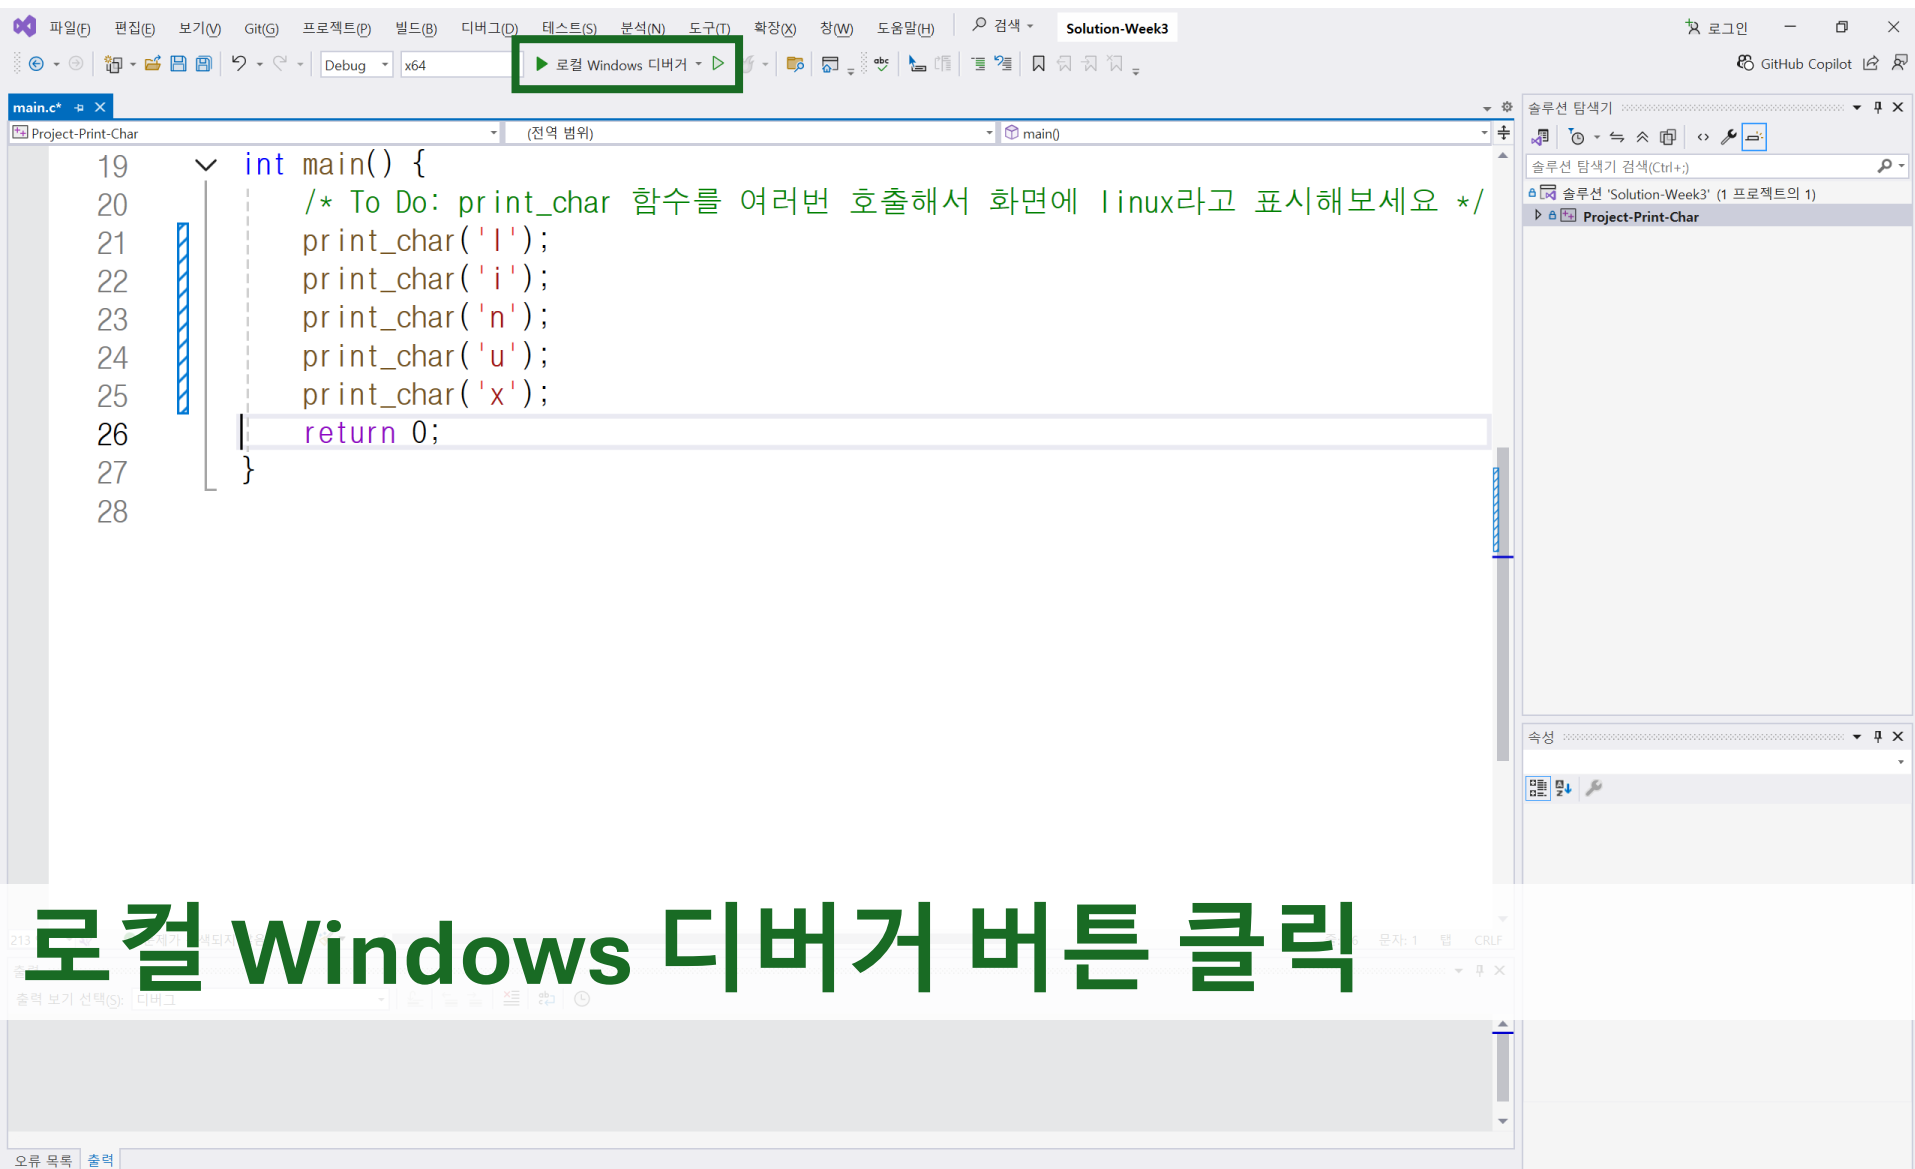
파일(F) 편집(E) 보기(V) Git(G) 프로젝트(P) 빌드(B) 디버그(D) 테스트(S) 분석(N) 도구(T) 확장(X) 창(W) 도움말(H) 검색 Solution-Week3 로그인

Debug x64 로컬 Windows 디버거 GitHub Copilot

main.c*

Project-Print-Char (전역 범위) main()

19 int main() {
20 /* To Do: print_char 함수를 여러번 호출해서 화면에 linux라고 표시해보세요 */
21 print_char('l');
22 print_char('i');
23 print_char('n');
24 print_char('u');
25 print_char('x');
26 return 0;
27 }
28

솔루션 탐색기
솔루션 탐색기 검색(Ctrl+;)
솔루션 'Solution-Week3' (1 프로젝트의 1)
Project-Print-Char

속성

로컬 Windows 디버거 버튼 클릭

출력 보기 선택(S): 디버그

오류 목록 출력